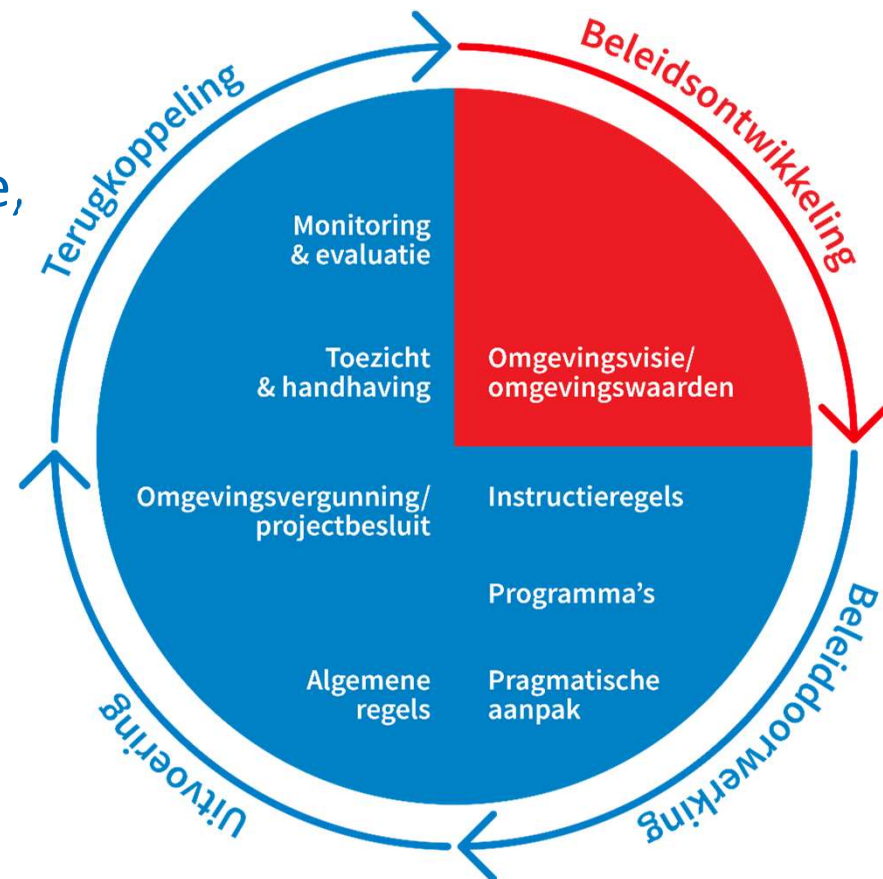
e,

Terugkoppeling

Beleidsontwikkeling

Monitoring & evaluatie

Toezicht & handhaving

Omgevingsvisie/ omgevingswaarden

Omgevingsvergunning/ projectbesluit

Instructieregels

Programma's

Algemene regels

Pragmatische aanpak

Beleiddoorwerking

Uitvoering